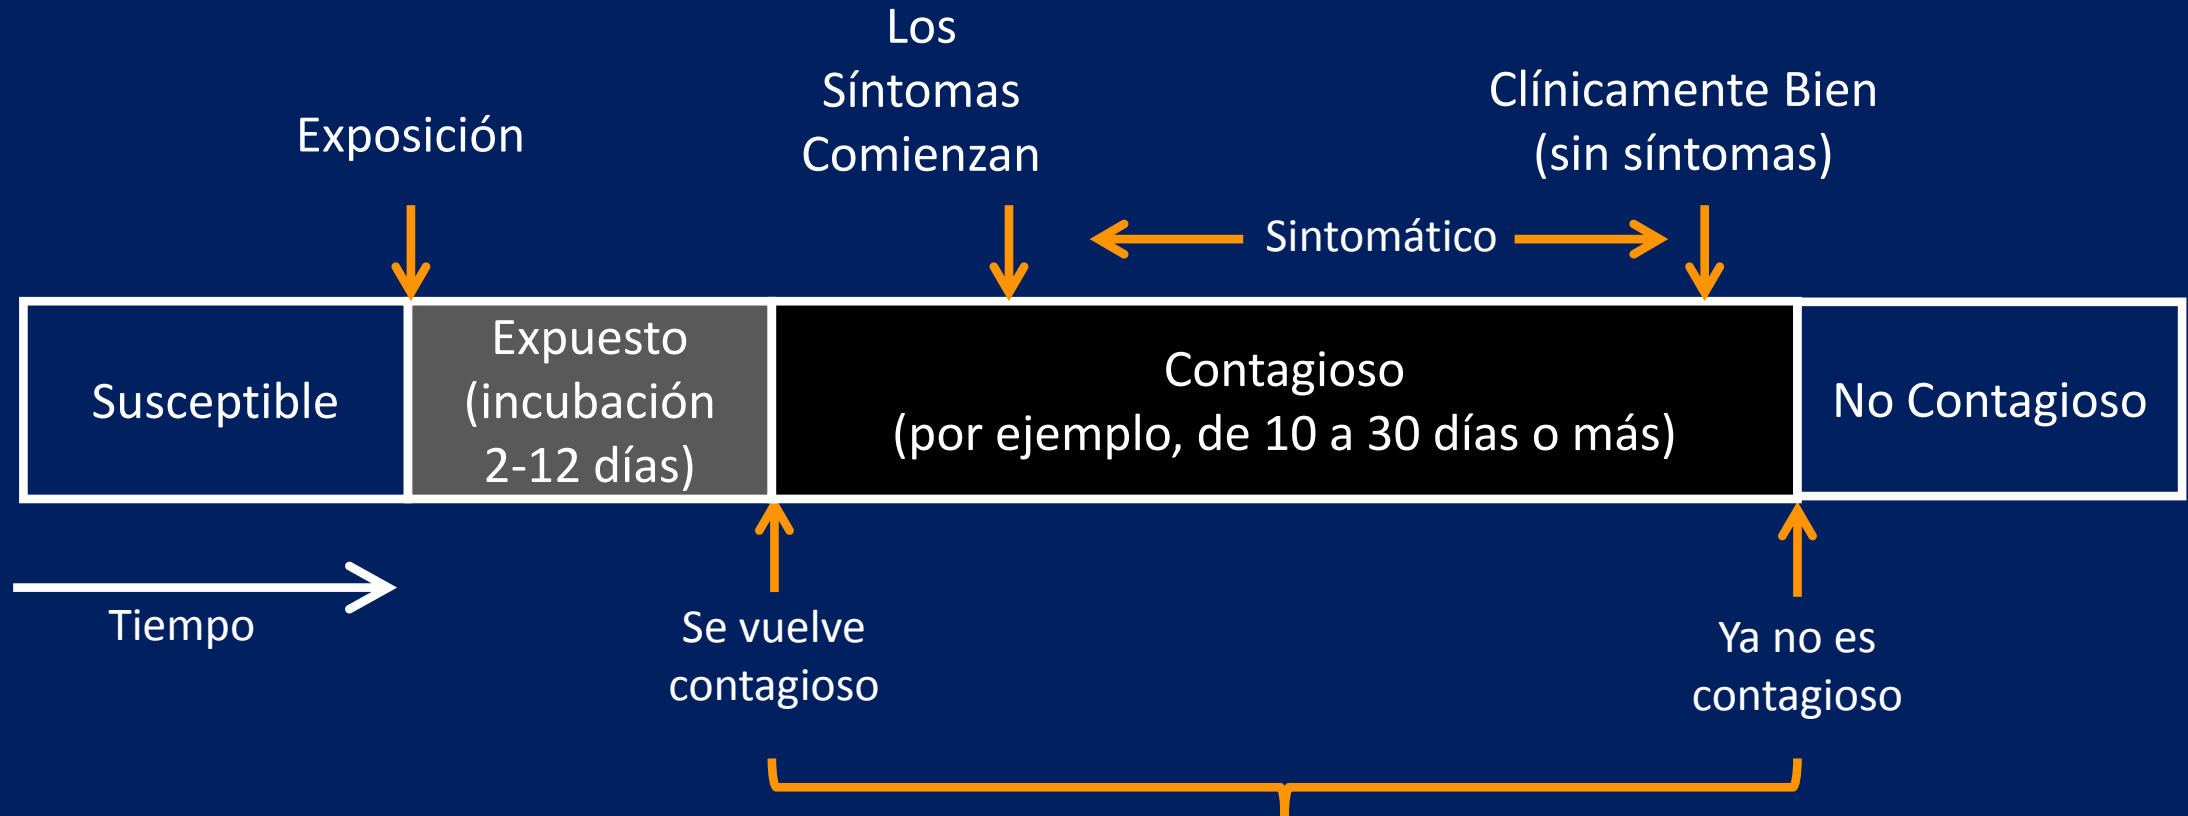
Los Síntomas Comienzan

Exposición

Clínicamente Bien (sin síntomas)

Sintomático

Susceptible

Expuesto (incubación 2-12 días)

Contagioso (por ejemplo, de 10 a 30 días o más)

No Contagioso

Tiempo

Se vuelve contagioso

Ya no es contagioso